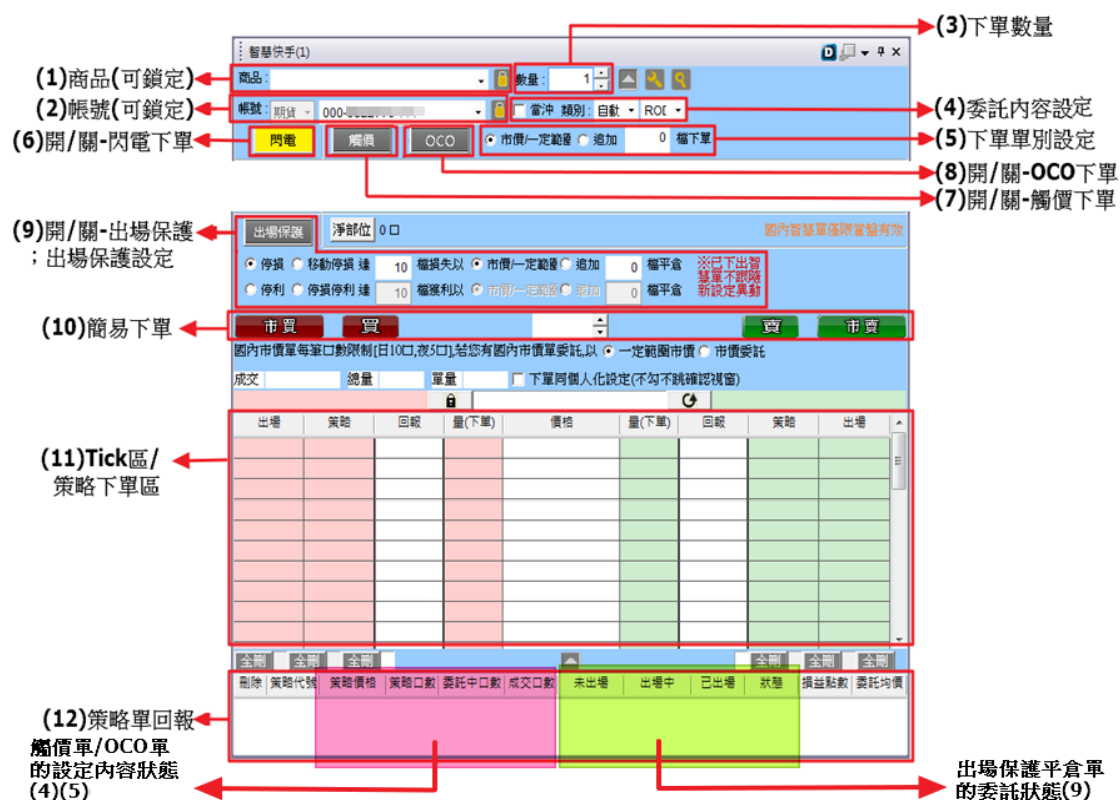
(3)下單數量

智慧快手(1)

(1)商品(可鎖定)
商品:
數量: 1

(2)帳號(可鎖定)
帳號: 期貨 000-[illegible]
當沖 類別: 自動 ROD
(4)委託內容設定

(6)開/關-閃電下單
閃電 觸價 OCO
市價/一定範圍 追加 0 檔下單
(5)下單單別設定

(8)開/關-OCO下單
(7)開/關-觸價下單

(9)開/關-出場保護 ;出場保護設定
出場保護 淨部位 0口
國內智慧單僅限當盤有效
停損 移動停損 達 10 檔損失以 市價/一定範圍 追加 0 檔平倉
停利 停損停利 達 10 檔獲利以 市價/一定範圍 追加 0 檔平倉
※已下出智慧單不跟隨新設定異動

(10)簡易下單
市買 買 賣 市賣
國內市價單每筆口數限制[日10口,夜5口],若您有國內市價單委託,以 一定範圍市價 市價委託
成交 總量 單量 下單同個人化設定(不勾不跳確認視窗)

(11)Tick區/策略下單區

| 出場 | 策略 | 回報 | 量(下單) | 價格 | 量(下單) | 回報 | 策略 | 出場 |
|---|---|---|---|---|---|---|---|---|

全刪 全刪 全刪 全刪 全刪 全刪

(12)策略單回報

| 刪除 | 策略代號 | 策略價格 | 策略口數 | 委託中口數 | 成交口數 | 未出場 | 出場中 | 已出場 | 狀態 | 損益點數 | 委託均價 |
|---|---|---|---|---|---|---|---|---|---|---|---|

觸價單/OCO單的設定內容狀態(4)(5)

出場保護平倉單的委託狀態(9)